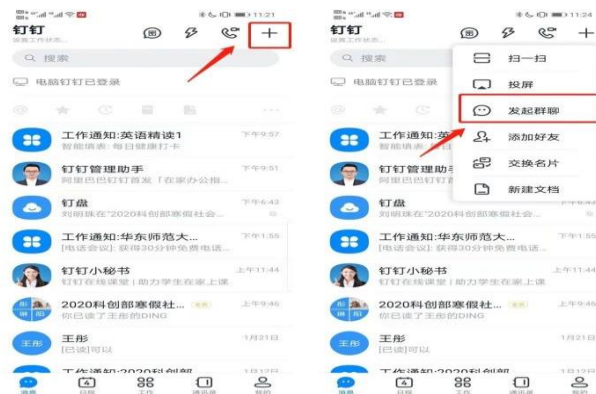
11:21

钉钉
设置工作状态...

搜索

电脑钉钉已登录

工作通知:英语精读1 下午9:57
智能填表:每日健康打卡

钉钉管理助手 下午9:51
阿里巴巴钉钉宣发「在家办公指...

钉盘 下午6:43
刘明珠在"2020科创部寒假社会...

工作通知:华东师范大... 下午1:55
[电话会议]:华东师范大学免费电话...

钉钉小秘书 上午11:44
钉钉在线课堂 | 助力学生在家上课

2020科创部寒假社... 上午9:46
你已读了王彤的DING

王彤 1月21日
[已读]可以

工作通知:2020科创部

消息 日程 工作 通讯录 我的

11:24

钉钉

搜索

电脑钉钉已登录

扫一扫
投屏
发起群聊
添加好友
交换名片
新建文档

工作通知:英语精读1
智能填表:每日健康打卡

钉钉管理助手

钉盘

工作通知:华东师范大... 下午1:55
[电话会议]:华东师范大学免费电话...

钉钉小秘书 上午11:44
钉钉在线课堂 | 助力学生在家上课

2020科创部寒假社... 上午9:46
你已读了王彤的DING

王彤 1月21日
[已读]可以

工作通知:2020科创部

消息 日程 工作 通讯录 我的